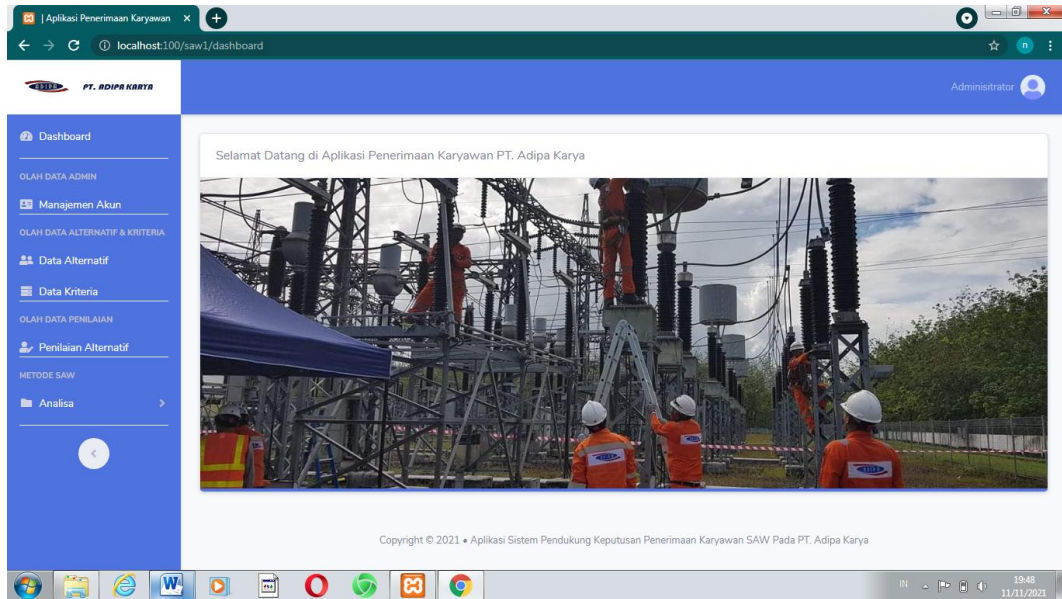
| Aplikasi Penerimaan Karyawan ×

localhost:100/saw1/dashboard

PT. ADIPA KARYA

Administrator

Dashboard

OLAH DATA ADMIN

Manajemen Akun

OLAH DATA ALTERNATIF & KRITERIA

Data Alternatif

Data Kriteria

OLAH DATA PENILAIAN

Penilaian Alternatif

METODE SAW

Analisa

Selamat Datang di Aplikasi Penerimaan Karyawan PT. Adipa Karya

Copyright © 2021 • Aplikasi Sistem Pendukung Keputusan Penerimaan Karyawan SAW Pada PT. Adipa Karya

IN

19:48
11/11/2021